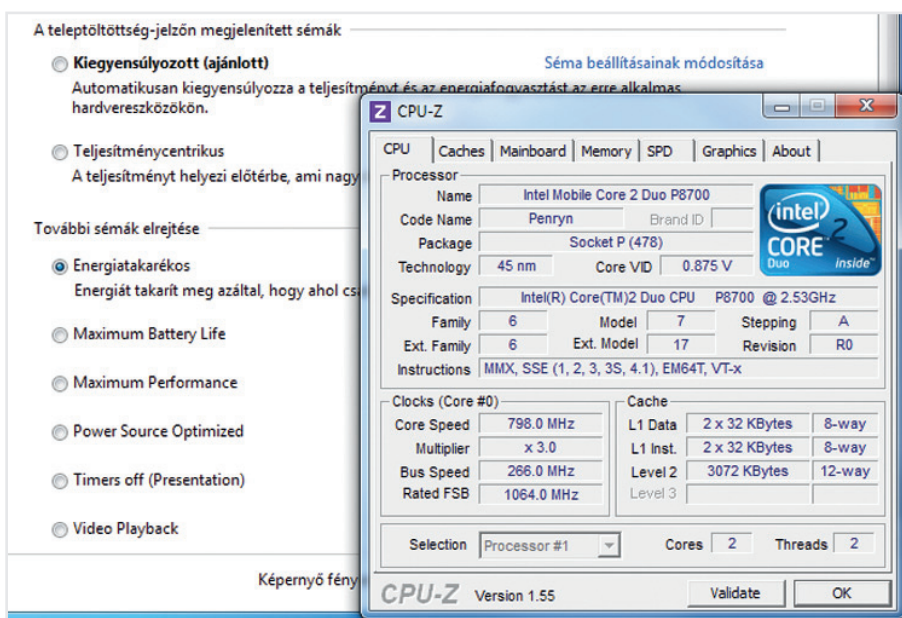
A teleptöltöttség-jelzőn megjelenített sémák

Kiegyensúlyozott (ajánlott)

Séma beállításainak módosítása

Automatikusan kiegyensúlyozza a teljesítményt és az energiafogyasztást az erre alkalmas hardvereszközökön.

Teljesítménycentrikus

A teljesítményt helyezi előtérbe, ami nagy

További sémák elrejtése

Energiatakarékos

Energiát takarít meg azáltal, hogy ahol cs

Maximum Battery Life

Maximum Performance

Power Source Optimized

Timers off (Presentation)

Video Playback

Képernyő fény

CPU-Z

CPU | Caches | Mainboard | Memory | SPD | Graphics | About

Processor

Name Intel Mobile Core 2 Duo P8700

Code Name Penryn Brand ID

Package Socket P (478)

Technology 45 nm Core VID 0.875 V

intel CORE 2 Duo inside

Specification Intel(R) Core(TM)2 Duo CPU P8700 @ 2.53GHz

Family 6 Model 7 Stepping A

Ext. Family 6 Ext. Model 17 Revision R0

Instructions MMX, SSE (1, 2, 3, 3S, 4.1), EM64T, VT-x

Clocks (Core #0)

Core Speed 798.0 MHz

Multiplier x 3.0

Bus Speed 266.0 MHz

Rated FSB 1064.0 MHz

Cache

L1 Data 2 x 32 KBytes 8-way

L1 Inst. 2 x 32 KBytes 8-way

Level 2 3072 KBytes 12-way

Level 3

Selection Processor #1 Cores 2 Threads 2

CPU-Z Version 1.55 Validate OK